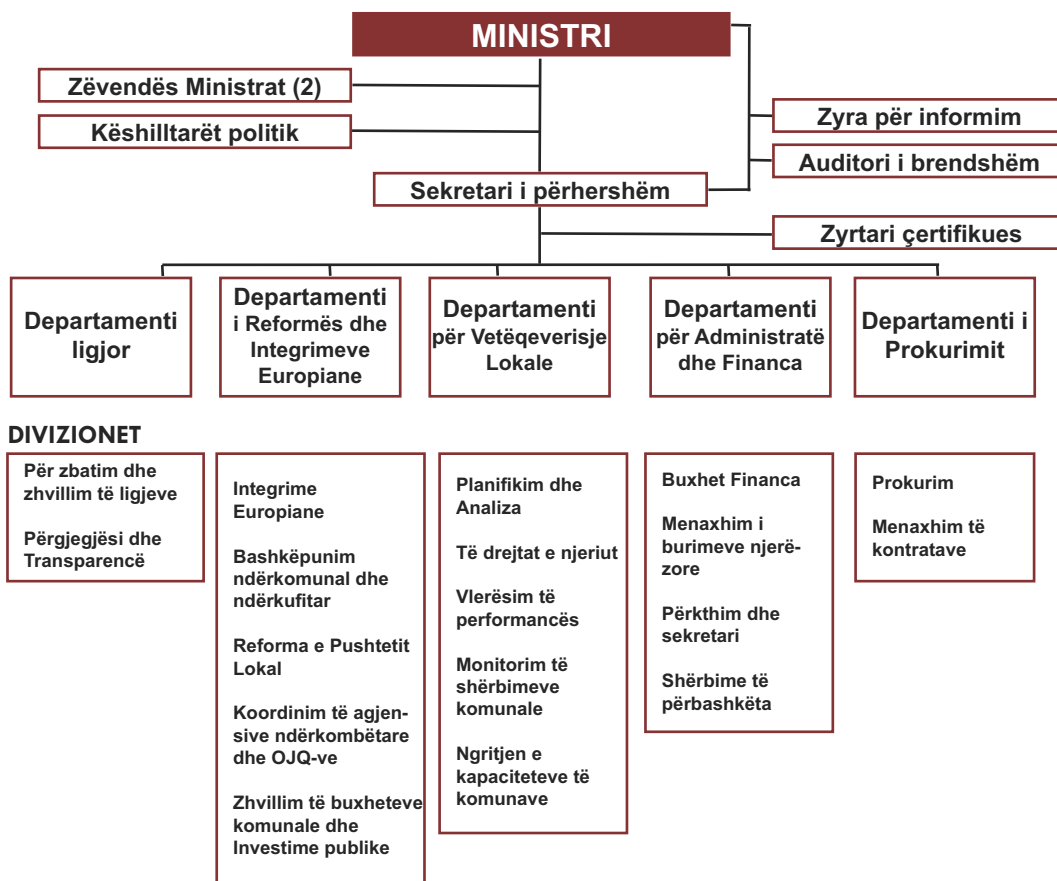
MINISTRI

Zëvendës Ministrat (2)

Këshilltarët politik

Zyra për informim

Auditori i brendshëm

Sekretari i përhershëm

Zyrtari çertifikues

Departamenti ligjor

Departamenti i Reformës dhe Integrimeve Europiane

Departamenti për Vetëqeverisje Lokale

Departamenti për Administratë dhe Financa

Departamenti i Prokurimit

DIVIZIONET

Për zbatim dhe zhvillim të ligjeve

Përgjegjësi dhe Transparencë

Integrime Europiane

Bashkëpunim ndërkomunal dhe ndërkufitar

Reforma e Pushtetit Lokal

Koordinim të agjensive ndërkombëtare dhe OJQ-ve

Zhvillim të buxheteve komunale dhe Investime publike

Planifikim dhe Analiza

Të drejtat e njeriut

Vlerësim të performancës

Monitorim të shërbimeve komunale

Ngritjen e kapaciteteve të komunave

Buxhet Financa

Menaxhim i burimeve njerëzore

Përkthim dhe sekretari

Shërbime të përbashkëta

Prokurim

Menaxhim të kontratave